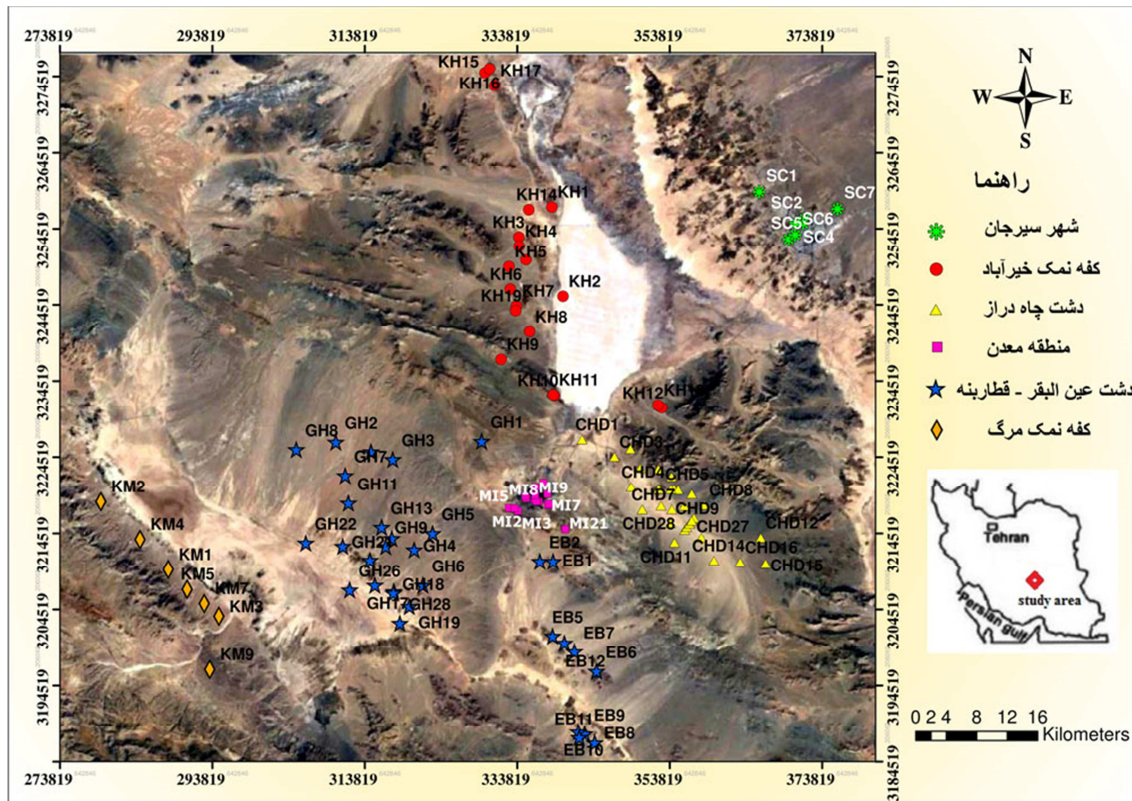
273819 293819 313819 333819 353819 373819

3274519
3264519
3254519
3244519
3234519
3224519
3214519
3204519
3194519
3184519

N
W E
S

راهنما

شهر سیرجان
کفه نمک خیرآباد
دشت چاه دراز
منطقه معدن
دشت عین البقر - قطارینه
کفه نمک مرگ

KH15 KH17 KH16
KH14 KH1
KH3 KH4
KH5
KH6 KH2
KH19 KH7
KH8
KH9
KH10 KH11
KH12 KH13

SC1 SC2 SC7 SC5 SC6 SC4

CHD1 CHD3 CHD4 CHD5 CHD7 CHD8 CHD9 CHD28 CHD27 CHD12 CHD14 CHD16 CHD11 CHD15

MI5 MI8 MI9 MI7 MI2 MI3 MI121

EB2 EB1 EB5 EB7 EB12 EB6 EB11 EB9 EB10 EB8

GH8 GH2 GH7 GH3 GH1 GH11 GH13 GH5 GH22 GH21 GH9 GH4 GH6 GH26 GH18 GH17 GH28 GH19

KM2 KM4 KM1 KM5 KM7 KM3 KM9

Tehran
study area
Persian Gulf

0 2 4 8 12 16 Kilometers